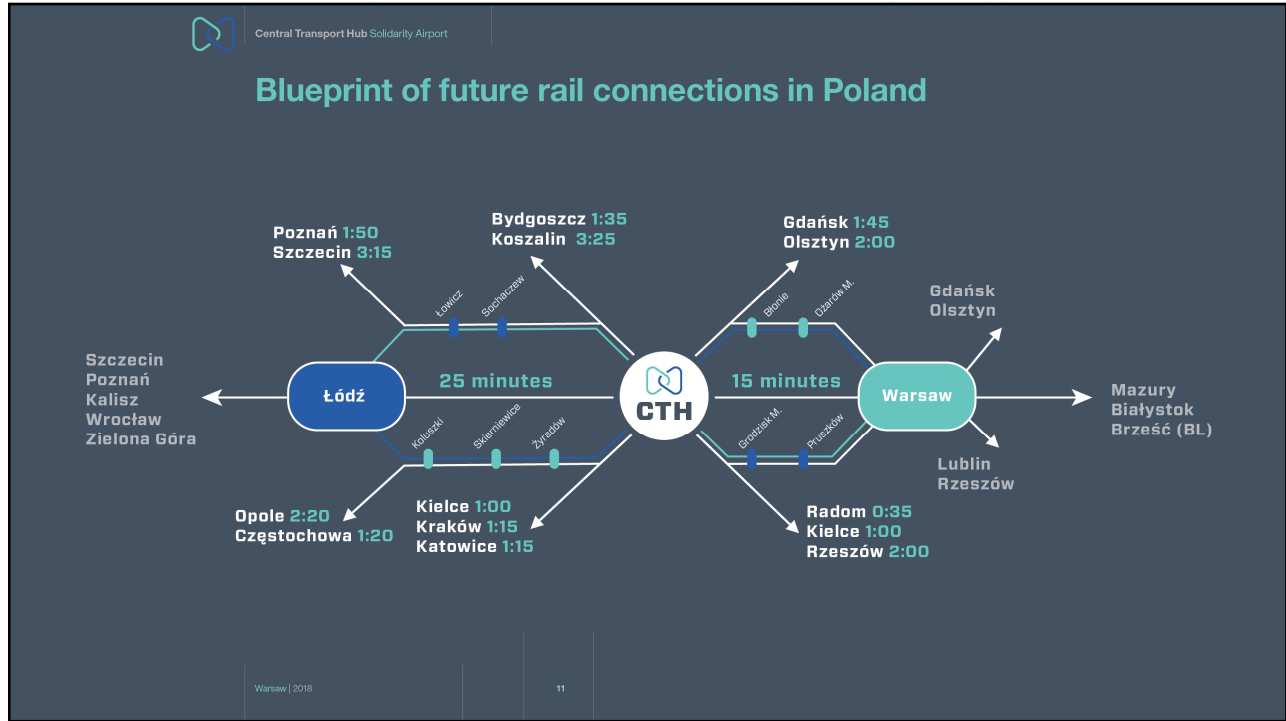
Central Transport Hub Solidarity Airport

Blueprint of future rail connections in Poland

Poznań 1:50
Szczecin 3:15

Bydgoszcz 1:35
Koszalin 3:25

Gdańsk 1:45
Olsztyn 2:00

Gdańsk
Olsztyn

Łowicz
Sochaczew

Błonie
Ożarów M.

Szczecin
Poznań
Kalisz
Wrocław
Zielona Góra

Łódź

25 minutes

CTH

15 minutes

Warsaw

Mazury
Białystok
Brześć (BL)

Koluszki
Skierniewice
Żyradów

Grodzisk M.
Pruszków

Lublin
Rzeszów

Opole 2:20
Częstochowa 1:20

Kielce 1:00
Kraków 1:15
Katowice 1:15

Radom 0:35
Kielce 1:00
Rzeszów 2:00

Warsaw | 2018

11